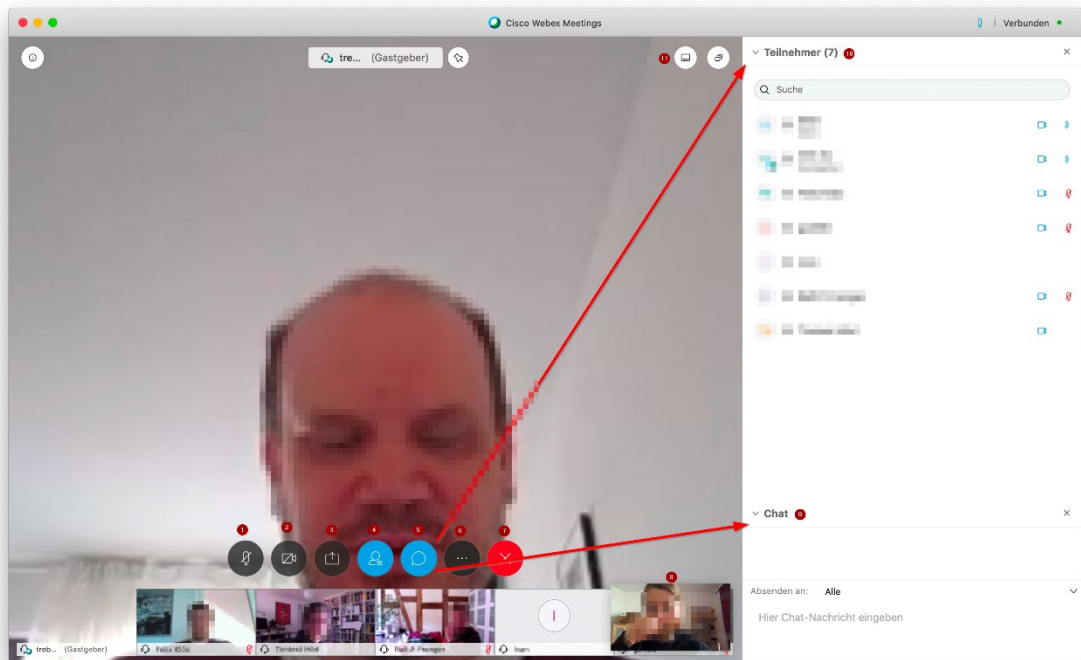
Cisco Webex Meetings

Verbunden

tre... (Gastgeber)

11

Teilnehmer (7) 10

Suche

Chat 9

Absenden an: Alle

Hier Chat-Nachricht eingeben

1 2 3 4 5 6 7

8

treb... (Gastgeber)

Felix Klök

Timbeid Hölel

Ralf-P Fransen

Inan